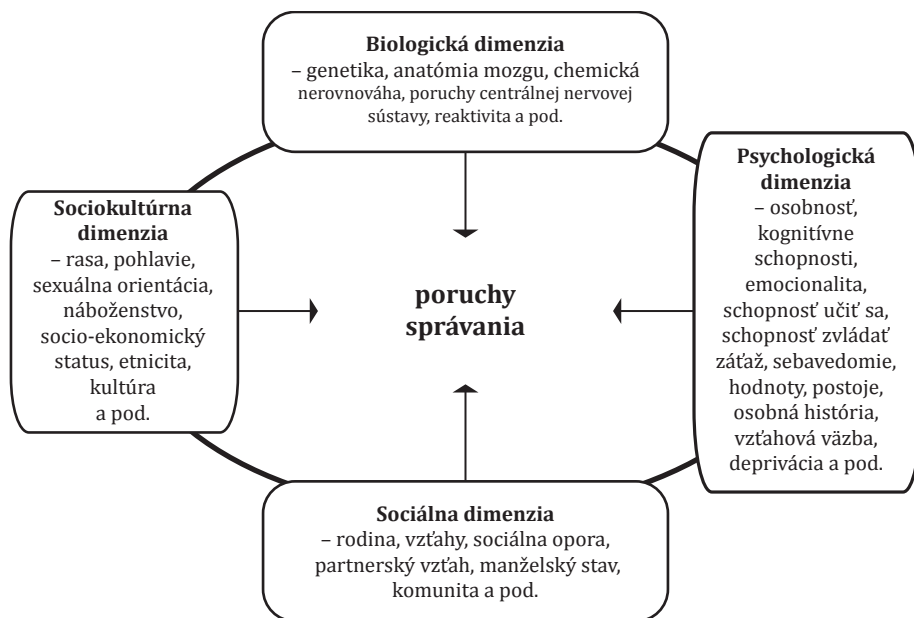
**Biologická dimenzia**
– genetika, anatómia mozgu, chemická nerovnováha, poruchy centrálnej nervovej sústavy, reaktivita a pod.

**Sociokultúrna dimenzia**
– rasa, pohlavie, sexuálna orientácia, náboženstvo, socio-ekonomický status, etnicita, kultúra a pod.

**poruchy správania**

**Psychologická dimenzia**
– osobnosť, kognitívne schopnosti, emocionalita, schopnosť učiť sa, schopnosť zvládať záťaž, sebavedomie, hodnoty, postoje, osobná história, vzťahová väzba, deprivácia a pod.

**Sociálna dimenzia**
– rodina, vzťahy, sociálna opora, partnerský vzťah, manželský stav, komunita a pod.